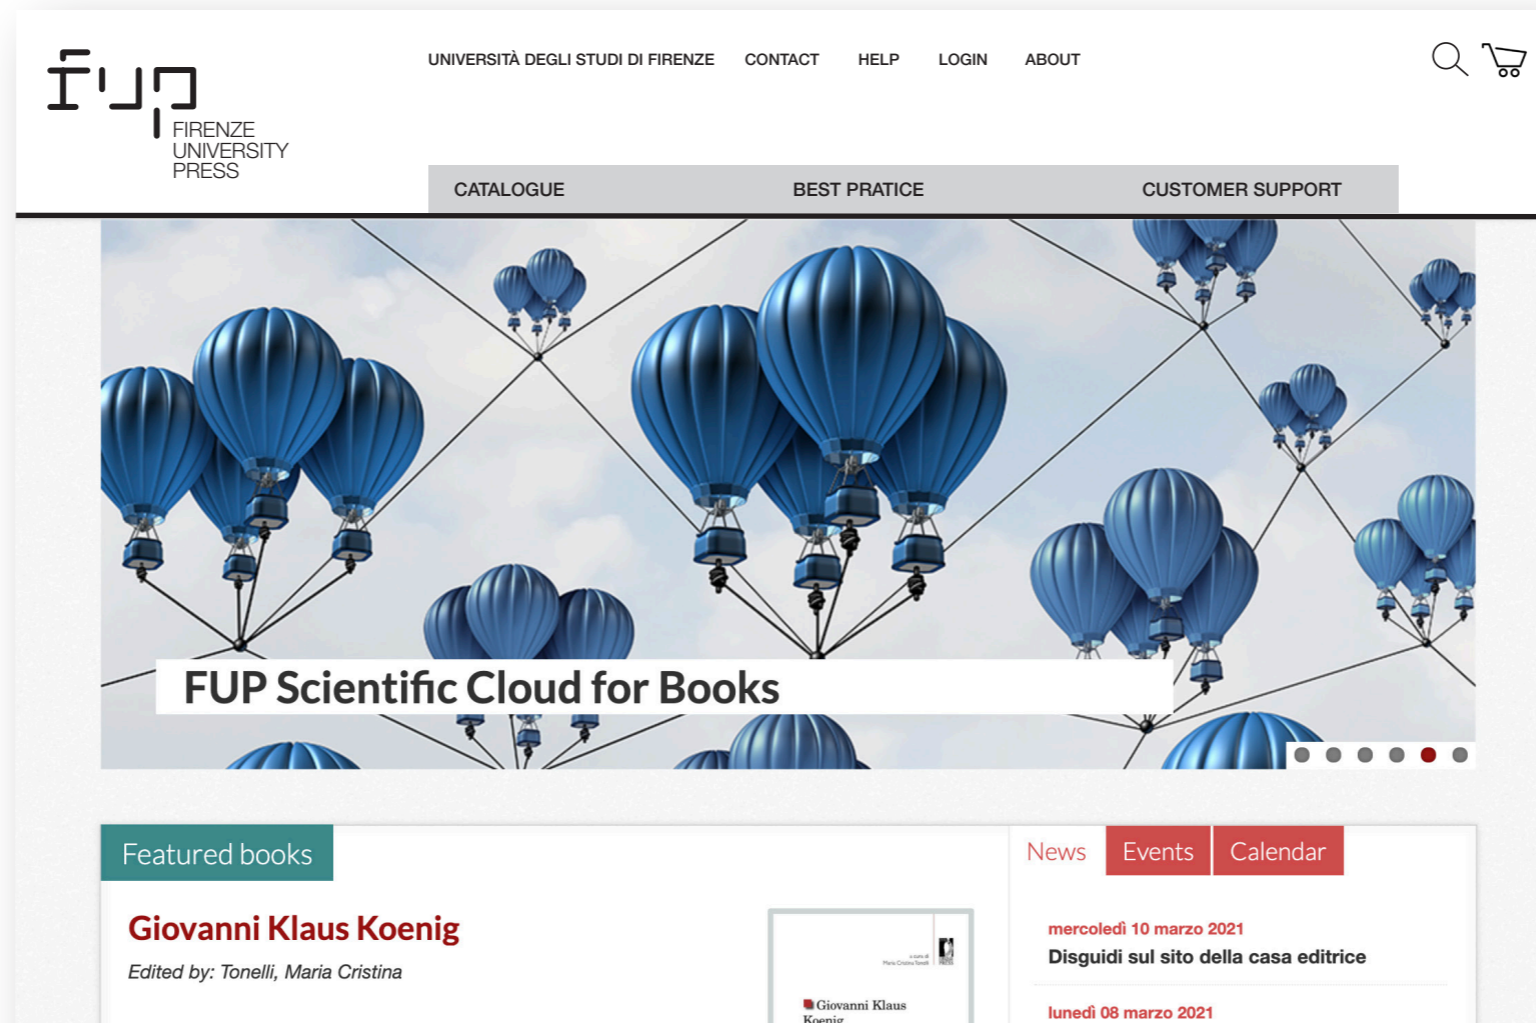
fup
FIRENZE UNIVERSITY PRESS

UNIVERSITÀ DEGLI STUDI DI FIRENZE CONTACT HELP LOGIN ABOUT

CATALOGUE BEST PRATICE CUSTOMER SUPPORT

FUP Scientific Cloud for Books

Featured books

Giovanni Klaus Koenig

Edited by: Tonelli, Maria Cristina

a cura di Maria Cristina Tonelli

Giovanni Klaus Koenig

News Events Calendar

mercoledì 10 marzo 2021
Disguidi sul sito della casa editrice

lunedì 08 marzo 2021